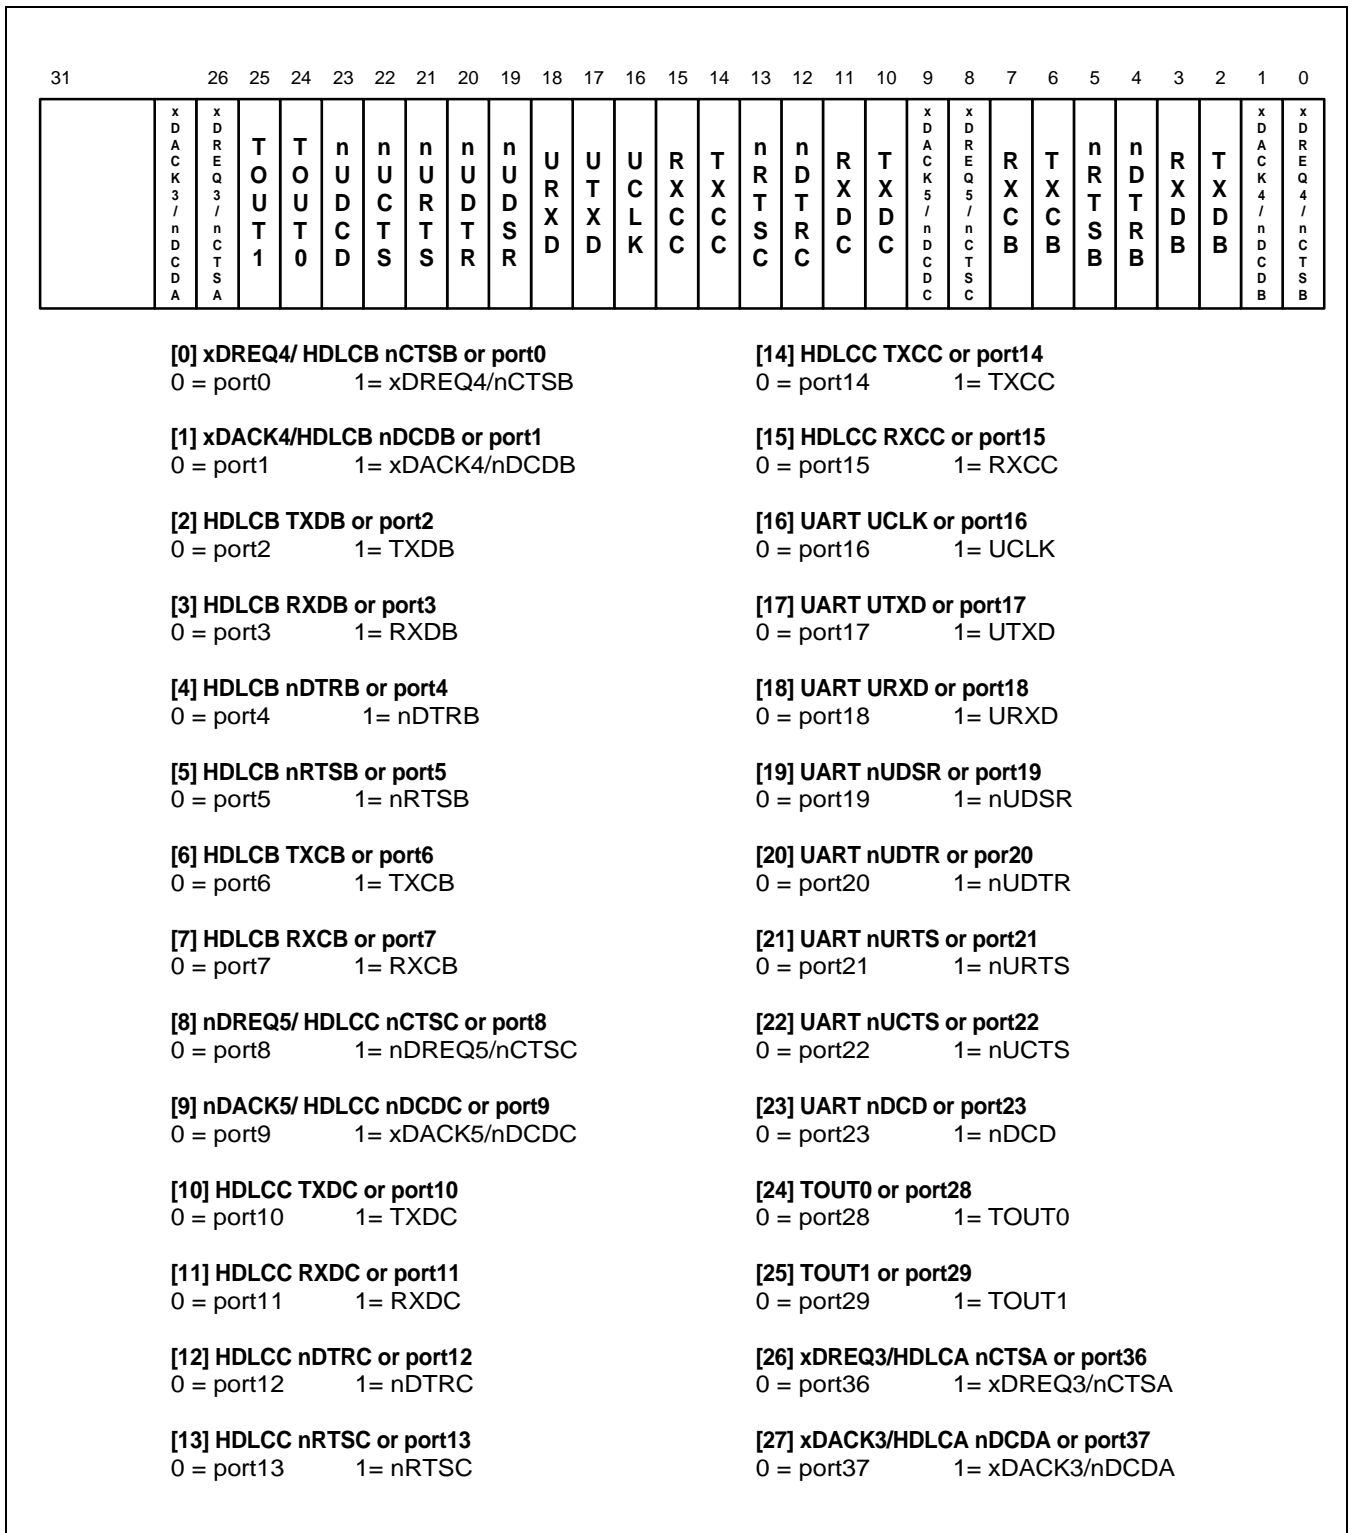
| 31 | | 26 | 25 | 24 | 23 | 22 | 21 | 20 | 19 | 18 | 17 | 16 | 15 | 14 | 13 | 12 | 11 | 10 | 9 | 8 | 7 | 6 | 5 | 4 | 3 | 2 | 1 | 0 |
|---|---|---|---|---|---|---|---|---|---|---|---|---|---|---|---|---|---|---|---|---|---|---|---|---|---|---|---|---|
| | xDACK3/nDCDA | xDREQ3/nCTSA | TOUT1 | TOUT0 | nUDCD | nUCTS | nURTS | nUDTR | nUDSR | URXD | UTXD | UCLK | RXCC | TXCC | nRTSC | nDTRC | RXDC | TXDC | xDACK5/nDCDC | xDREQ5/nCTSC | RXCB | TXCB | nRTSB | nDTRB | RXDB | TXDB | xDACK4/nDCDB | xDREQ4/nCTSB |

**[0] xDREQ4/ HDLCB nCTSB or port0**
0 = port0 1= xDREQ4/nCTSB

**[1] xDACK4/HDLCB nDCDB or port1**
0 = port1 1= xDACK4/nDCDB

**[2] HDLCB TXDB or port2**
0 = port2 1= TXDB

**[3] HDLCB RXDB or port3**
0 = port3 1= RXDB

**[4] HDLCB nDTRB or port4**
0 = port4 1= nDTRB

**[5] HDLCB nRTSB or port5**
0 = port5 1= nRTSB

**[6] HDLCB TXCB or port6**
0 = port6 1= TXCB

**[7] HDLCB RXCB or port7**
0 = port7 1= RXCB

**[8] nDREQ5/ HDLCC nCTSC or port8**
0 = port8 1= nDREQ5/nCTSC

**[9] nDACK5/ HDLCC nDCDC or port9**
0 = port9 1= xDACK5/nDCDC

**[10] HDLCC TXDC or port10**
0 = port10 1= TXDC

**[11] HDLCC RXDC or port11**
0 = port11 1= RXDC

**[12] HDLCC nDTRC or port12**
0 = port12 1= nDTRC

**[13] HDLCC nRTSC or port13**
0 = port13 1= nRTSC

**[14] HDLCC TXCC or port14**
0 = port14 1= TXCC

**[15] HDLCC RXCC or port15**
0 = port15 1= RXCC

**[16] UART UCLK or port16**
0 = port16 1= UCLK

**[17] UART UTXD or port17**
0 = port17 1= UTXD

**[18] UART URXD or port18**
0 = port18 1= URXD

**[19] UART nUDSR or port19**
0 = port19 1= nUDSR

**[20] UART nUDTR or por20**
0 = port20 1= nUDTR

**[21] UART nURTS or port21**
0 = port21 1= nURTS

**[22] UART nUCTS or port22**
0 = port22 1= nUCTS

**[23] UART nDCD or port23**
0 = port23 1= nDCD

**[24] TOUT0 or port28**
0 = port28 1= TOUT0

**[25] TOUT1 or port29**
0 = port29 1= TOUT1

**[26] xDREQ3/HDLCA nCTSA or port36**
0 = port36 1= xDREQ3/nCTSA

**[27] xDACK3/HDLCA nDCDA or port37**
0 = port37 1= xDACK3/nDCDA